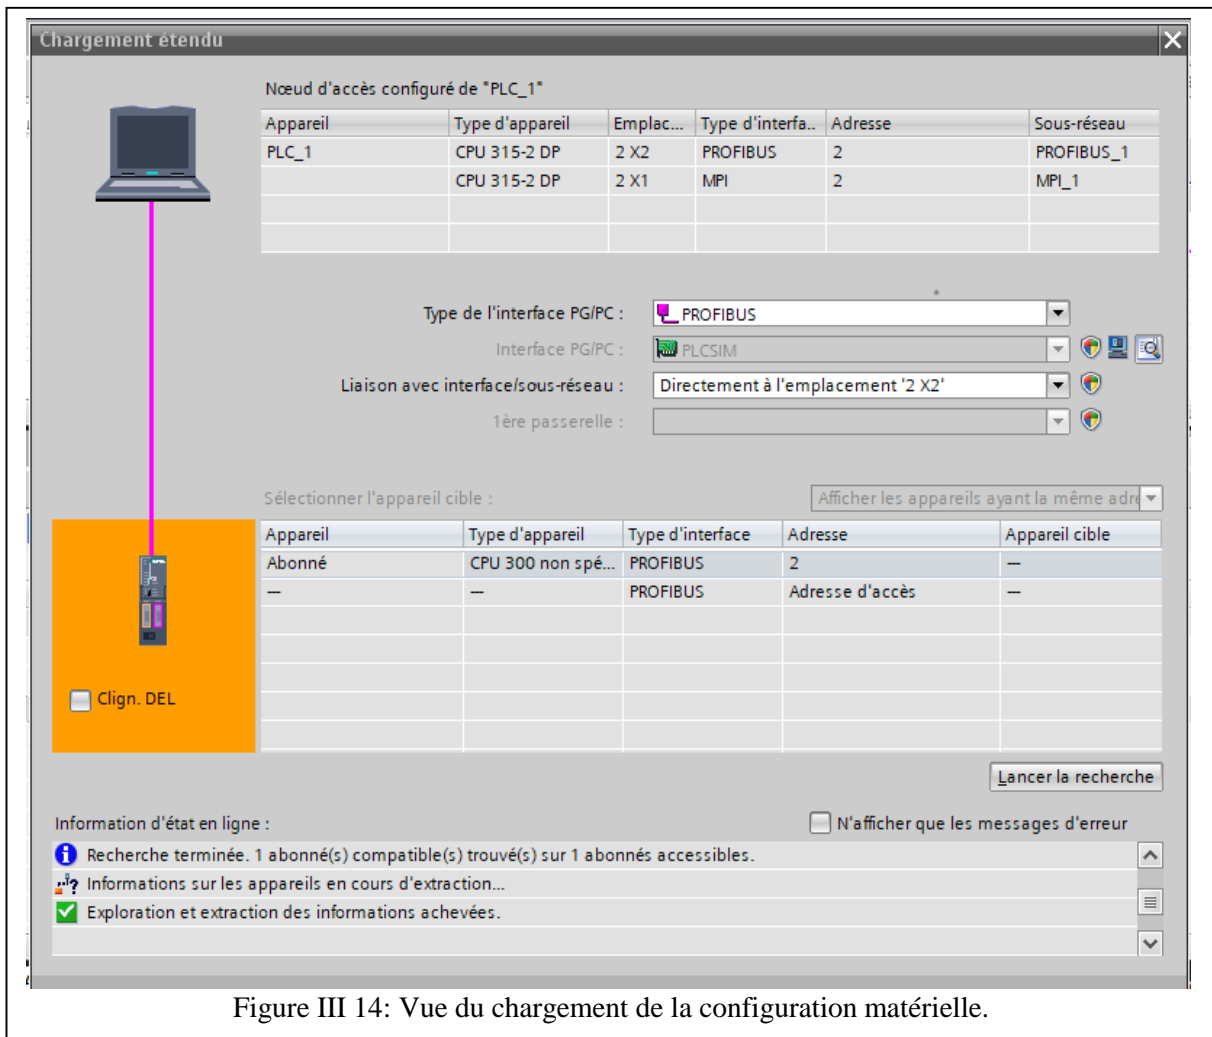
Chargement étendu

Nœud d'accès configuré de "PLC_1"

| Appareil | Type d'appareil | Emplac... | Type d'interfa.. | Adresse | Sous-réseau |
|---|---|---|---|---|---|
| PLC_1 | CPU 315-2 DP | 2 X2 | PROFIBUS | 2 | PROFIBUS_1 |
| | CPU 315-2 DP | 2 X1 | MPI | 2 | MPI_1 |
| | | | | | |
| | | | | | |

Type de l'interface PG/PC : PROFIBUS
Interface PG/PC : PLCSIM
Liaison avec interface/sous-réseau : Directement à l'emplacement '2 X2'
1ère passerelle :

Sélectionner l'appareil cible : Afficher les appareils ayant la même adre

| Appareil | Type d'appareil | Type d'interface | Adresse | Appareil cible |
|---|---|---|---|---|
| Abonné | CPU 300 non spé... | PROFIBUS | 2 | — |
| — | — | PROFIBUS | Adresse d'accès | — |

Clign. DEL

Lancer la recherche

Information d'état en ligne :
N'afficher que les messages d'erreur

Recherche terminée. 1 abonné(s) compatible(s) trouvé(s) sur 1 abonnés accessibles.
Informations sur les appareils en cours d'extraction...
Exploration et extraction des informations achevées.

Figure III 14: Vue du chargement de la configuration matérielle.